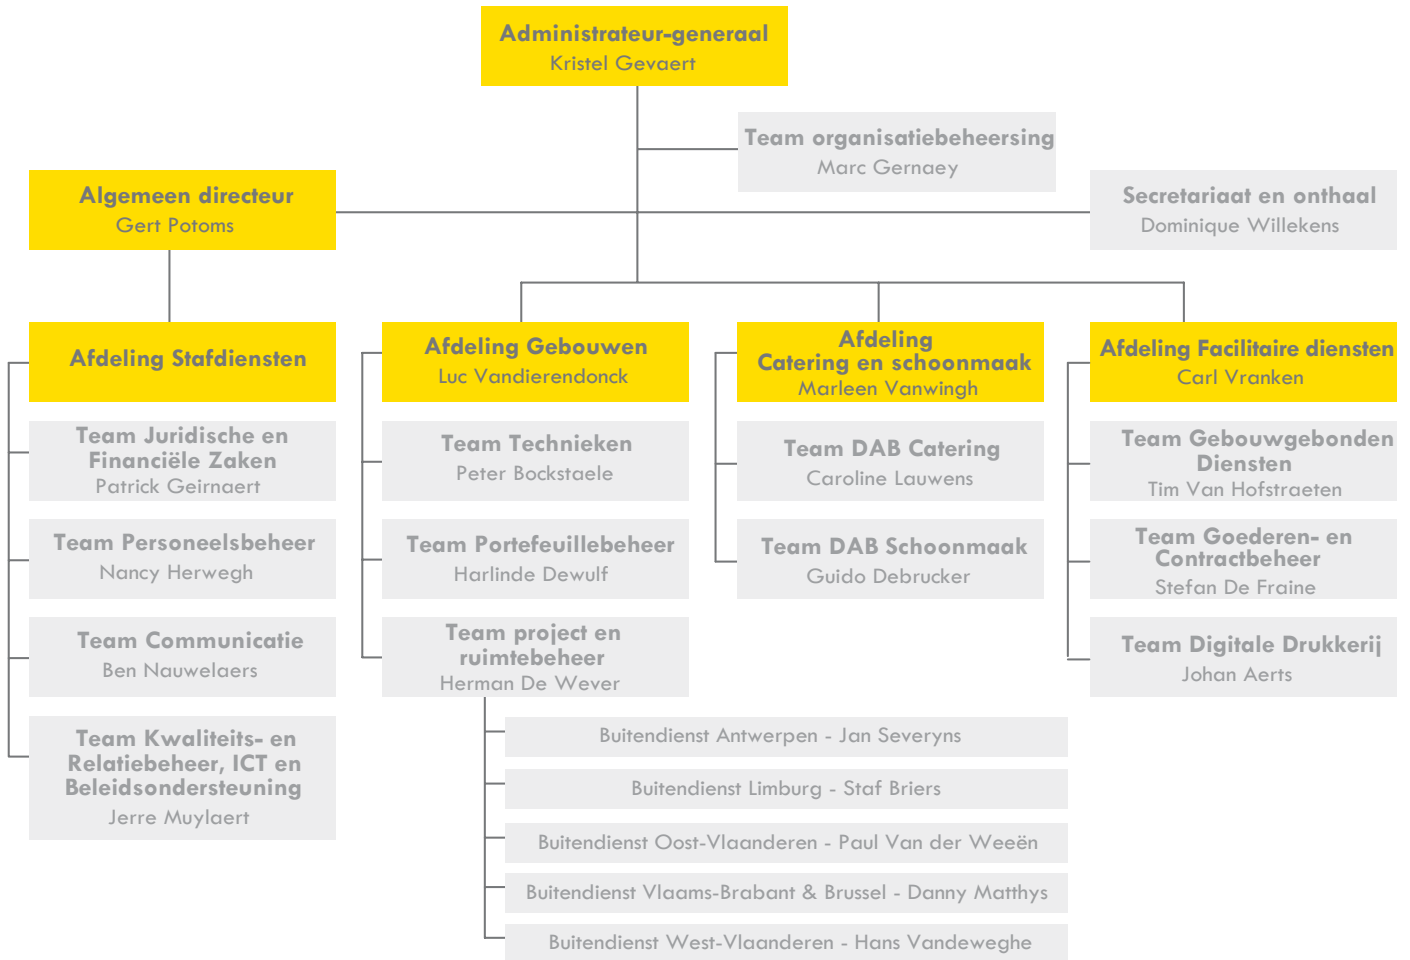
Administrateur-generaal
Kristel Gevaert

Team organisatiebeheersing
Marc Gernaey

Algemeen directeur
Gert Potoms

Secretariaat en onthaal
Dominique Willekens

Afdeling Stafdiensten

Team Juridische en Financiële Zaken
Patrick Geirnaert

Team Personeelsbeheer
Nancy Herwegh

Team Communicatie
Ben Nauwelaers

Team Kwaliteits- en Relatiebeheer, ICT en Beleidsondersteuning
Jerre Muylaert

Afdeling Gebouwen
Luc Vandierendonck

Team Technieken
Peter Bockstaele

Team Portefeuillebeheer
Harlinde Dewulf

Team project en ruimtebeheer
Herman De Wever

Buitendienst Antwerpen - Jan Severyns

Buitendienst Limburg - Staf Briers

Buitendienst Oost-Vlaanderen - Paul Van der Weeën

Buitendienst Vlaams-Brabant & Brussel - Danny Matthys

Buitendienst West-Vlaanderen - Hans Vandeweghe

Afdeling Catering en schoonmaak
Marleen Vanwingh

Team DAB Catering
Caroline Lauwens

Team DAB Schoonmaak
Guido Debrucker

Afdeling Facilitaire diensten
Carl Vranken

Team Gebouwgebonden Diensten
Tim Van Hofstraeten

Team Goederen- en Contractbeheer
Stefan De Fraine

Team Digitale Drukkerij
Johan Aerts